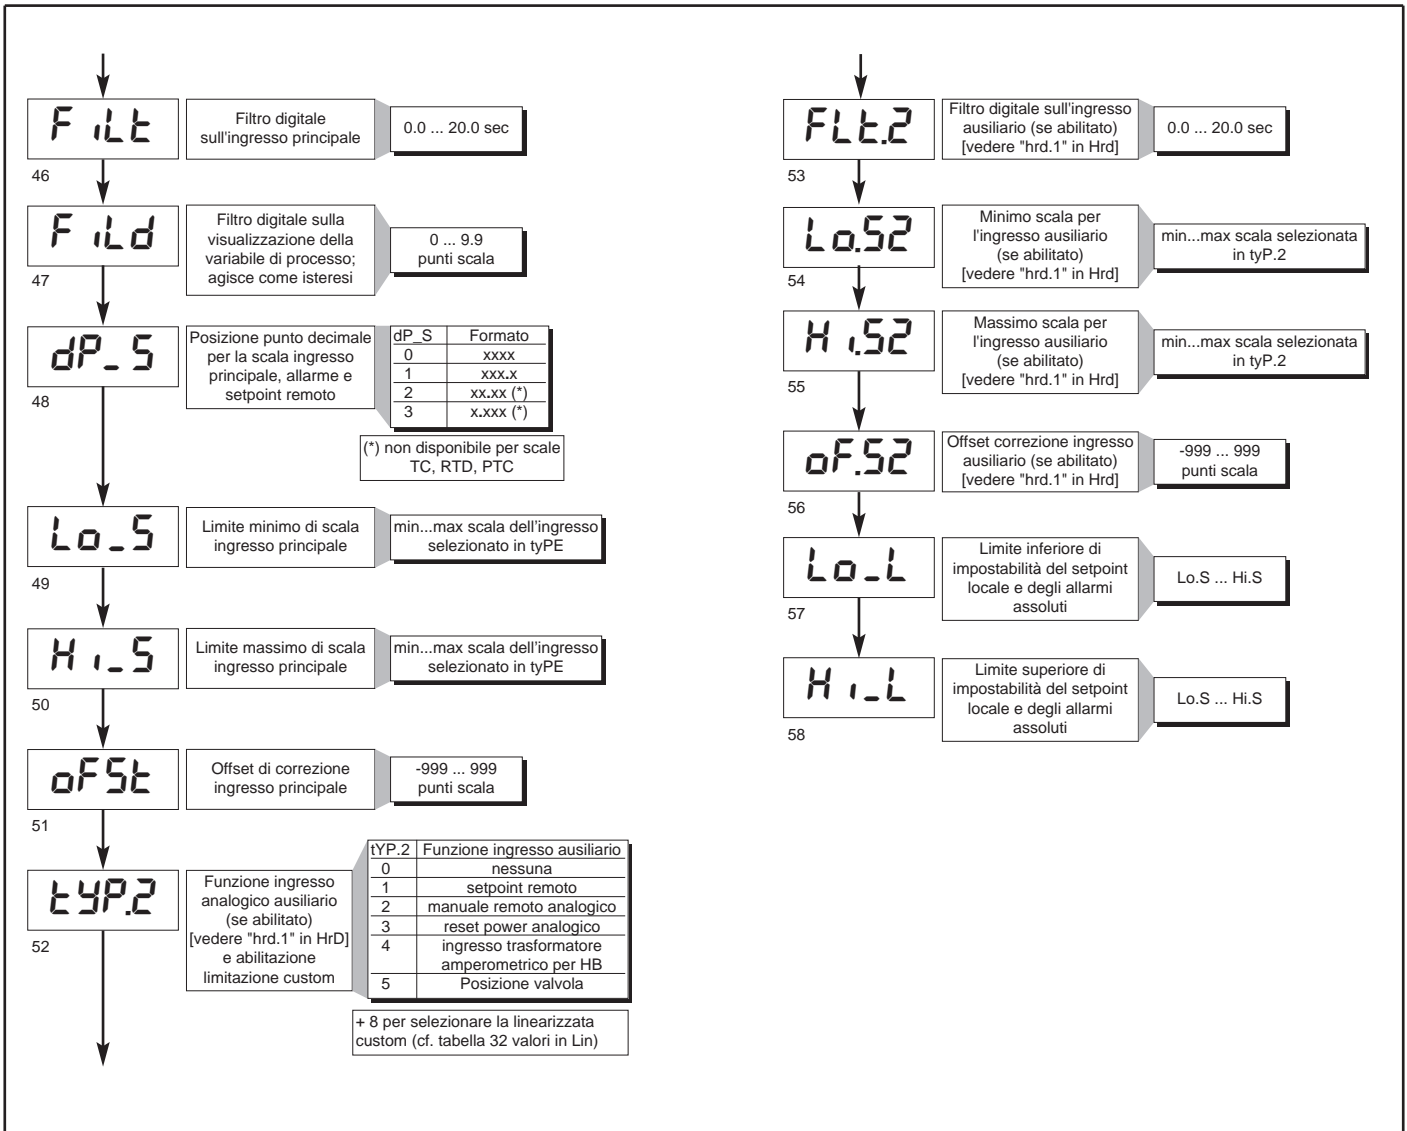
FiLt

Filtro digitale sull'ingresso principale

0.0 ... 20.0 sec

46

FiLd

Filtro digitale sulla visualizzazione della variabile di processo; agisce come isteresi

0 ... 9.9 punti scala

47

dP_S

Posizione punto decimale per la scala ingresso principale, allarme e setpoint remoto

| dP_S | Formato |
|---|---|
| 0 | xxxx |
| 1 | xxx.x |
| 2 | xx.xx (*) |
| 3 | x.xxx (*) |

(*) non disponibile per scale TC, RTD, PTC

48

Lo_S

Limite minimo di scala ingresso principale

min...max scala dell'ingresso selezionato in tyPE

49

Hi_S

Limite massimo di scala ingresso principale

min...max scala dell'ingresso selezionato in tyPE

50

oFSt

Offset di correzione ingresso principale

-999 ... 999 punti scala

51

tYP.2

Funzione ingresso analogico ausiliario (se abilitato) [vedere "hrd.1" in HrD] e abilitazione limitazione custom

| tYP.2 | Funzione ingresso ausiliario |
|---|---|
| 0 | nessuna |
| 1 | setpoint remoto |
| 2 | manuale remoto analogico |
| 3 | reset power analogico |
| 4 | ingresso trasformatore amperometrico per HB |
| 5 | Posizione valvola |

+ 8 per selezionare la linearizzata custom (cf. tabella 32 valori in Lin)

52

FLt.2

Filtro digitale sull'ingresso ausiliario (se abilitato) [vedere "hrd.1" in Hrd]

0.0 ... 20.0 sec

53

Lo.S2

Minimo scala per l'ingresso ausiliario (se abilitato) [vedere "hrd.1" in Hrd]

min...max scala selezionata in tyP.2

54

Hi.S2

Massimo scala per l'ingresso ausiliario (se abilitato) [vedere "hrd.1" in Hrd]

min...max scala selezionata in tyP.2

55

oF.S2

Offset correzione ingresso ausiliario (se abilitato) [vedere "hrd.1" in Hrd]

-999 ... 999 punti scala

56

Lo_L

Limite inferiore di impostabilità del setpoint locale e degli allarmi assoluti

Lo.S ... Hi.S

57

Hi_L

Limite superiore di impostabilità del setpoint locale e degli allarmi assoluti

Lo.S ... Hi.S

58